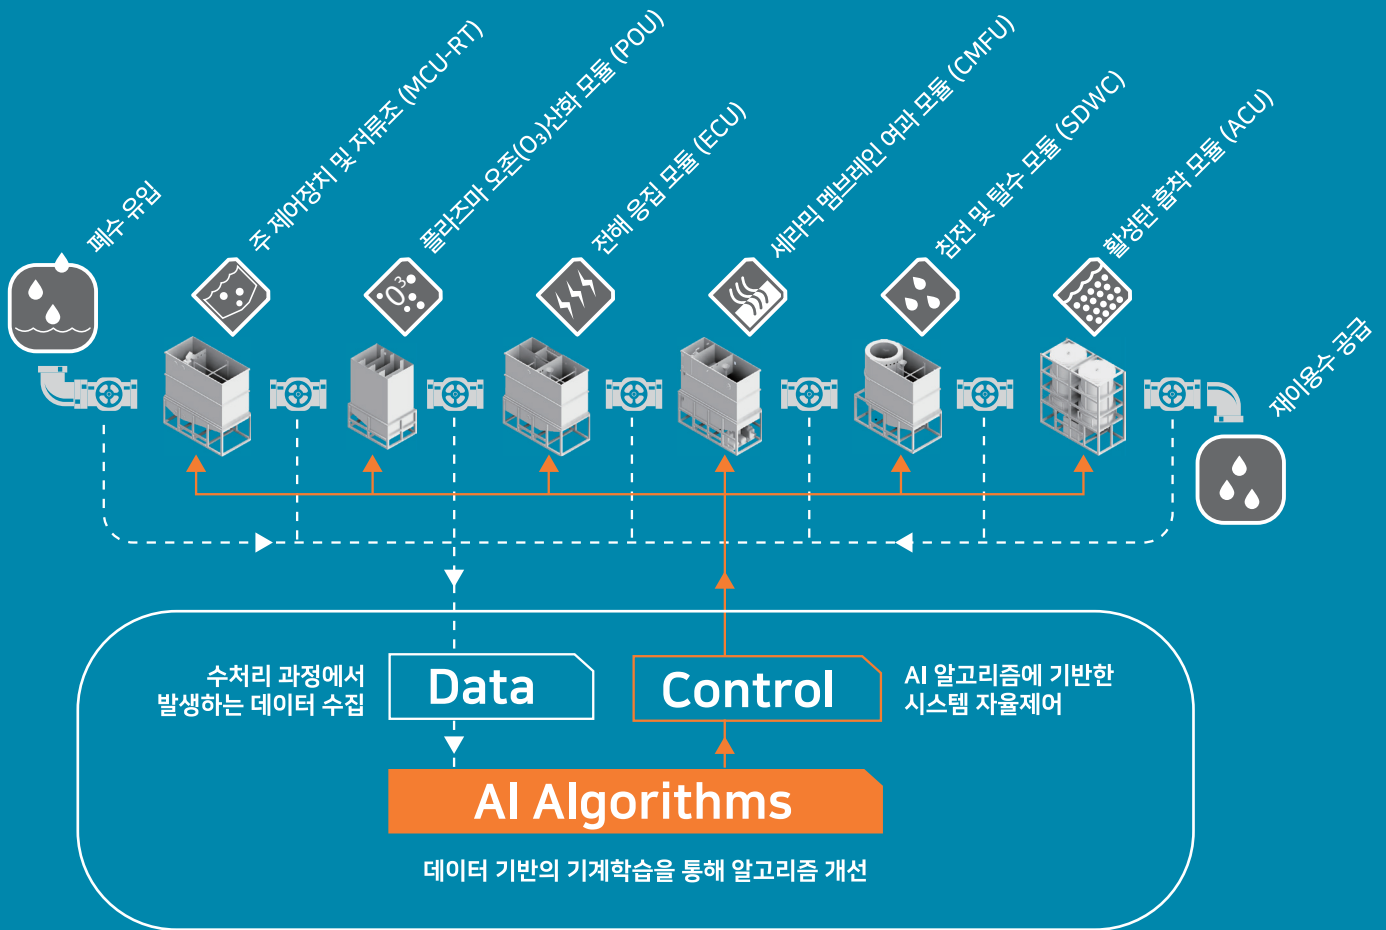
폐수 유입

주 제어장치 및 저류조 (MCU-RT)

플라즈마 오존($O_3$)산화 모듈 (POU)

전해 응집 모듈 (ECU)

세라믹 멤브레인 여과 모듈 (CMFU)

침전 및 탈수 모듈 (SDWC)

활성탄 흡착 모듈 (ACU)

재이용수 공급

$O_3$

수처리 과정에서 발생하는 데이터 수집

Data

Control

AI 알고리즘에 기반한 시스템 자율제어

AI Algorithms

데이터 기반의 기계학습을 통해 알고리즘 개선